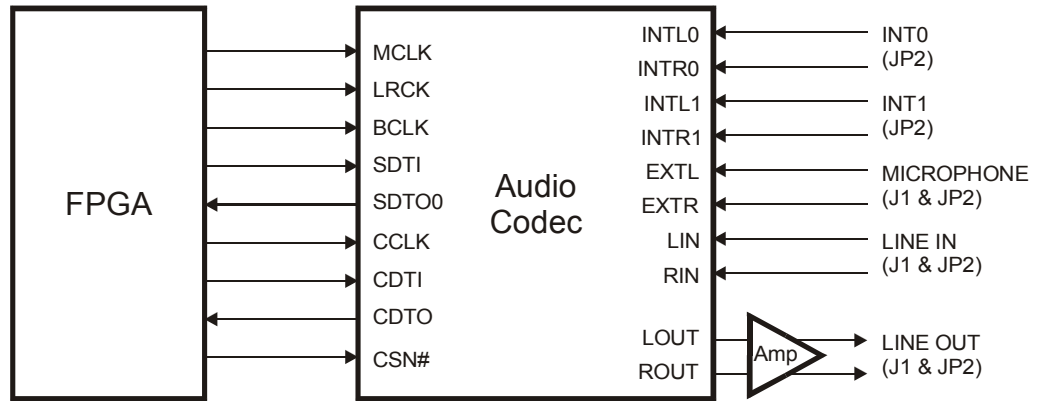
FPGA

MCLK
LRCK
BCLK
SDTI
SDTO0
CCLK
CDTI
CDTO
CSN#

Audio Codec

INTL0
INTR0
INTL1
INTR1
EXTL
EXTR
LIN
RIN
LOUT
ROUT

Amp

INT0 (JP2)
INT1 (JP2)
MICROPHONE (J1 & JP2)
LINE IN (J1 & JP2)
LINE OUT (J1 & JP2)